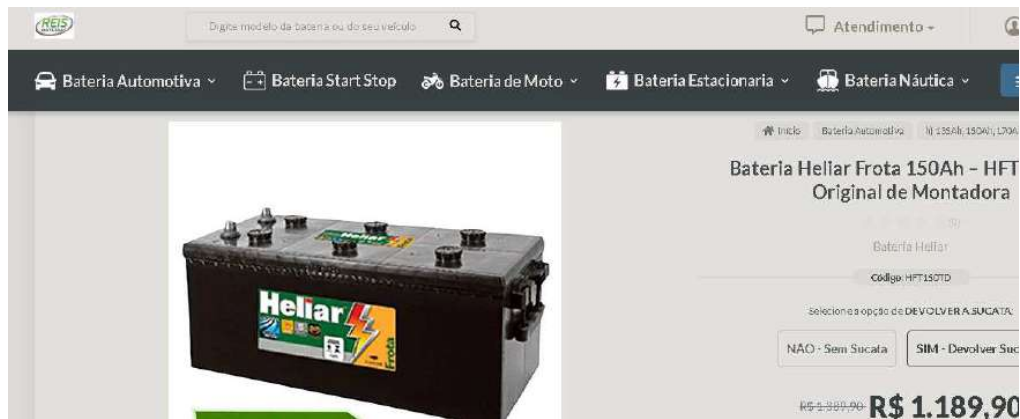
REIS

Digite modelo da bateria ou do seu veículo

Atendimento

Bateria Automotiva Bateria Start Stop Bateria de Moto Bateria Estacionaria Bateria Náutica

Início Bateria Automotiva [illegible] 135Ah, 150Ah, 170A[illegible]

Bateria Heliar Frota 150Ah – HFT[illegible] Original de Montadora

(0)

Bateria Heliar

Codigo: HFT150TD

Selecione a opção de DEVOLVER A SUCATA:

NAO - Sem Sucata

SIM - Devolver Suc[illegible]

R$ 1.389,90 R$ 1.189,90

Heliar

Frota